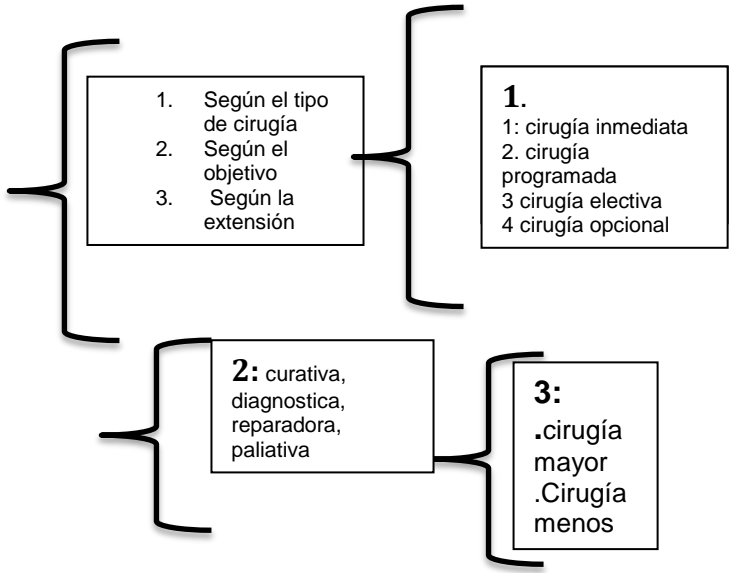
1. Según el tipo de cirugía
2. Según el objetivo
3. Según la extensión

1.
1: cirugía inmediata
2. cirugía programada
3 cirugía electiva
4 cirugía opcional

2: curativa, diagnostica, reparadora, paliativa

3:
.cirugía mayor
.Cirugía menos